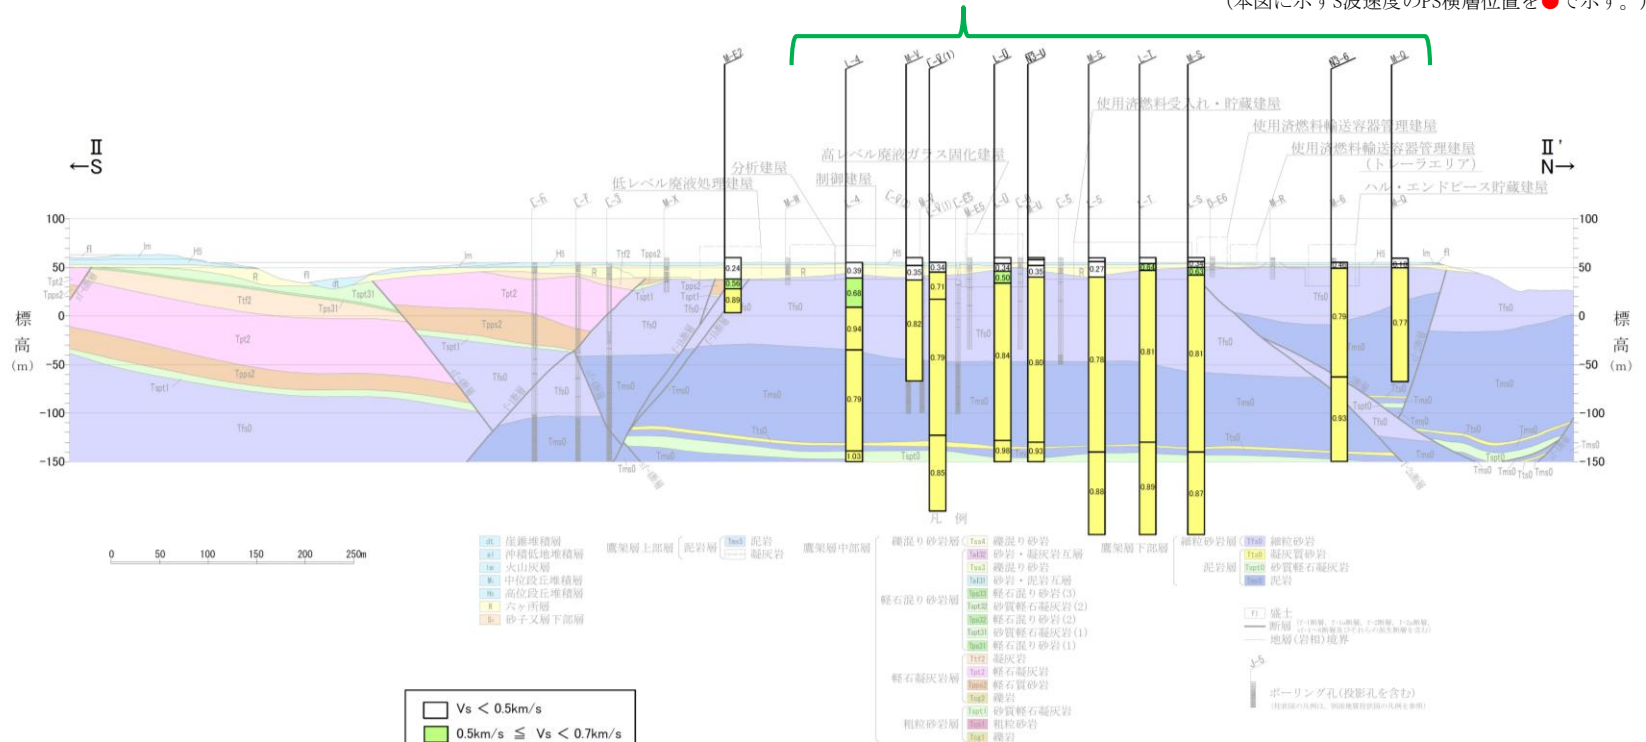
（本図に示すS波速度のPS検層位置を●で示す。）

Ⅱ
←S

Ⅱ'
N→

M-E2 L-4 M-V C-V(1) L-0 ND-U M-5 L-T M-S ND-6 M-Q

使用済燃料受入れ・貯蔵建屋
使用済燃料輸送容器管理建屋
使用済燃料輸送容器管理建屋（トレーラエリア）
ハル・エンドピース貯蔵建屋
高レベル廃液ガラス固化建屋
制御建屋
分析建屋
低レベル廃液処理建屋

100
50
0
−50
−100
−150

標高（m）

0.24 0.56 0.89
0.39 0.68 0.94 0.79 1.03
0.35 0.82
0.34 0.71 0.79 0.85
0.38 0.50 0.84 0.98
0.35 0.80 0.93
0.27 0.78 0.88
0.68 0.81 0.89
0.29 0.63 0.81 0.87
0.79 0.93
0.77

Tpt2 Tps2 Tpt1 Tf0 Tm0 Tpt0 Tps31 Tf2 R fl Im Hi

0 50 100 150 200 250m

凡 例

崖錐堆積層
沖積低地堆積層
火山灰層
中位段丘堆積層
高位段丘堆積層
六ヶ所層
砂子又層下部層

鷹架層上部層　泥岩層　泥岩　凝灰岩
鷹架層中部層
礫混り砂岩層　礫混り砂岩　砂岩・凝灰岩互層　礫混り砂岩　砂岩・泥岩互層
軽石混り砂岩層　軽石混り砂岩(3)　砂質軽石凝灰岩(2)　軽石混り砂岩(2)　砂質軽石凝灰岩(1)　軽石混り砂岩(1)
軽石凝灰岩層　凝灰岩　軽石凝灰岩　軽石質砂岩　礫岩
粗粒砂岩層　砂質軽石凝灰岩　粗粒砂岩　礫岩
鷹架層下部層　細粒砂岩層　細粒砂岩　泥岩層　凝灰質砂岩　砂質軽石凝灰岩　泥岩

盛土
断層
地層（岩相）境界
ボーリング孔（投影孔を含む）

Vs ＜ 0.5km/s
0.5km/s ≦ Vs ＜ 0.7km/s